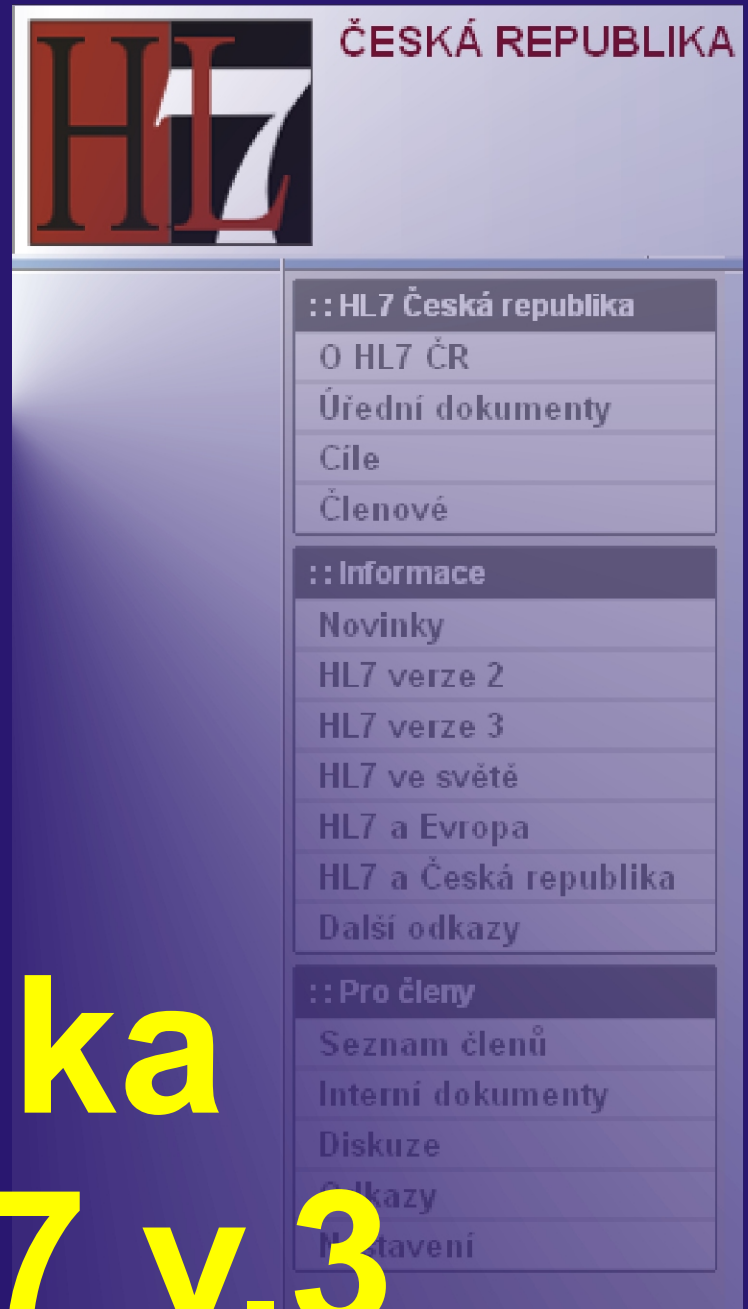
HL7

ČESKÁ REPUBLIKA

:: HL7 Česká republika
O HL7 ČR
Úřední dokumenty
Cíle
Členové

:: Informace
Novinky
HL7 verze 2
HL7 verze 3
HL7 ve světě
HL7 a Evropa
HL7 a Česká republika
Další odkazy

:: Pro členy
Seznam členů
Interní dokumenty
Diskuze
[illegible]kazy
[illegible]stavení

ka
7 v.3